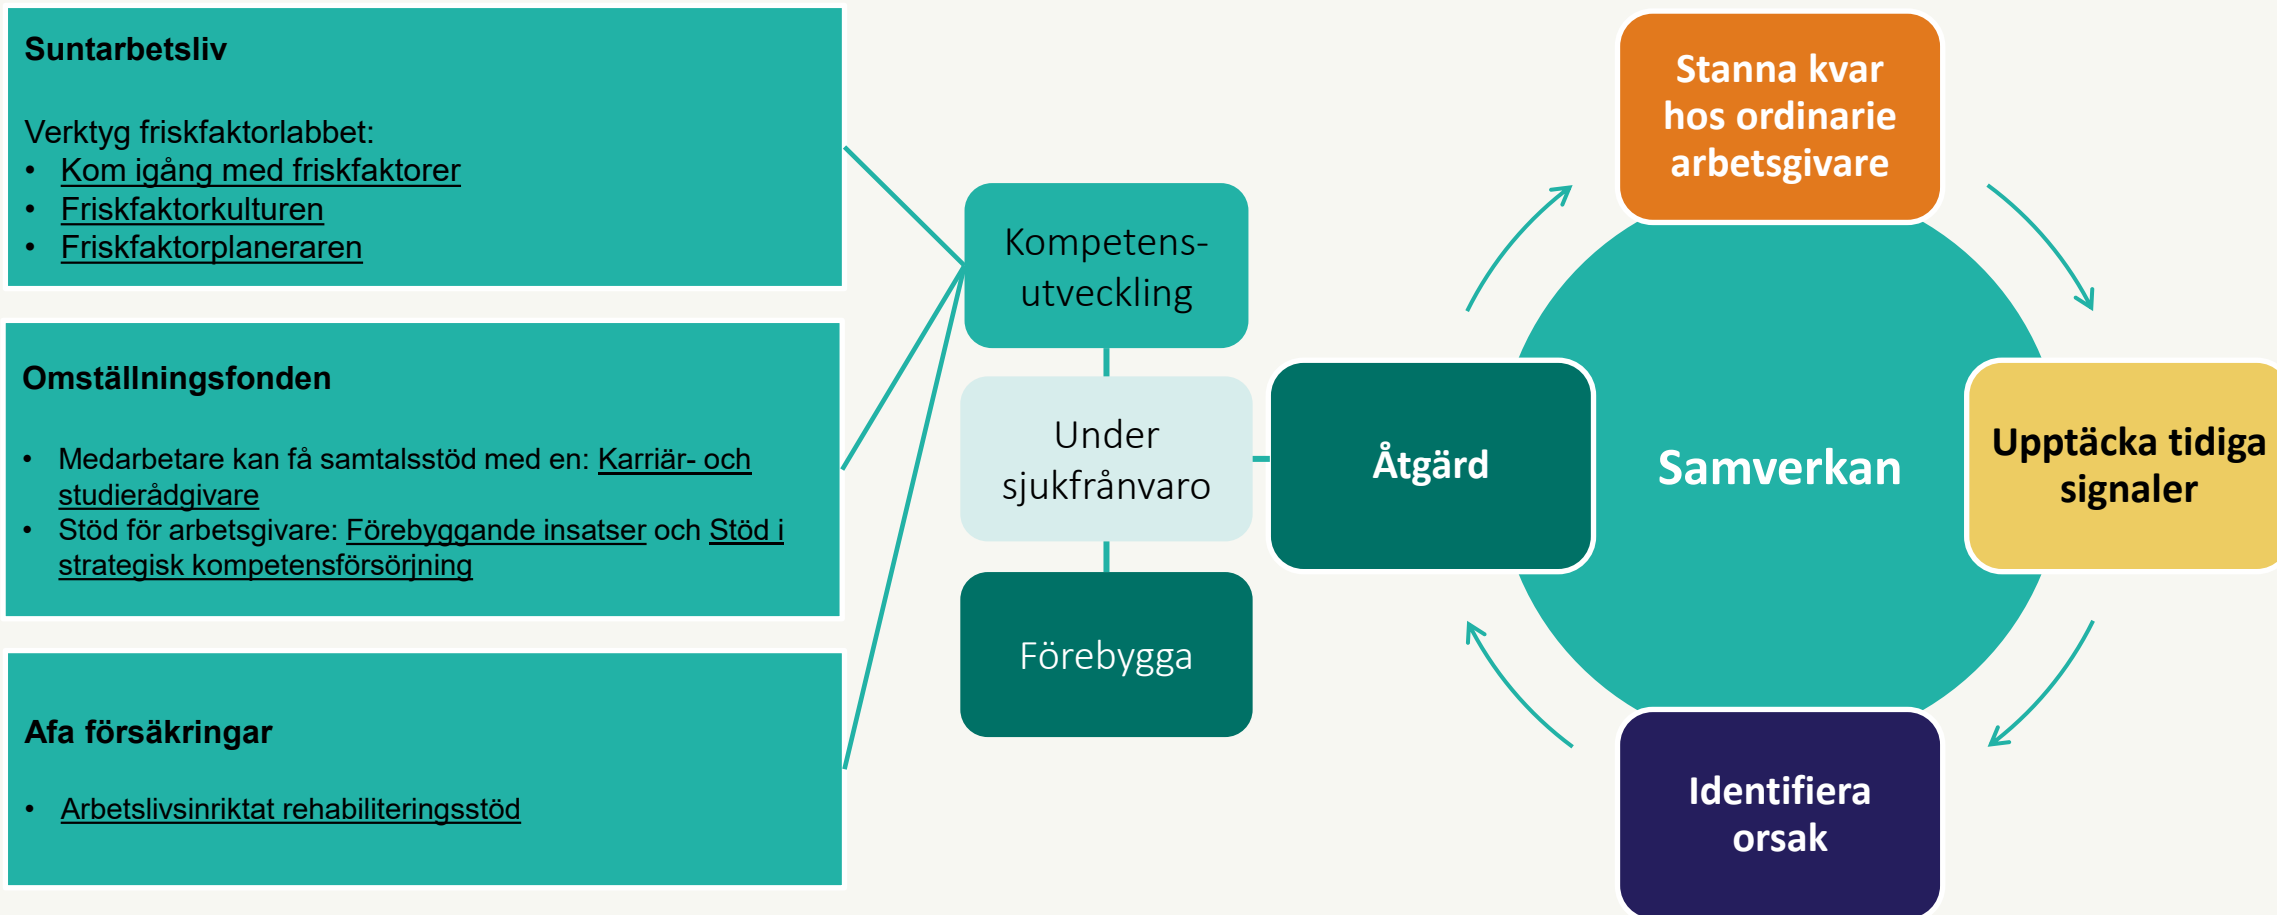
Suntarbetsliv

Verktyg friskfaktorlabbet:
• Kom igång med friskfaktorer
• Friskfaktorkulturen
• Friskfaktorplaneraren

Omställningsfonden

• Medarbetare kan få samtalsstöd med en: Karriär- och studierådgivare
• Stöd för arbetsgivare: Förebyggande insatser och Stöd i strategisk kompetensförsörjning

Afa försäkringar

• Arbetslivsinriktat rehabiliteringsstöd

Kompetens-utveckling

Under sjukfrånvaro

Förebygga

Åtgärd

Stanna kvar hos ordinarie arbetsgivare

Samverkan

Upptäcka tidiga signaler

Identifiera orsak